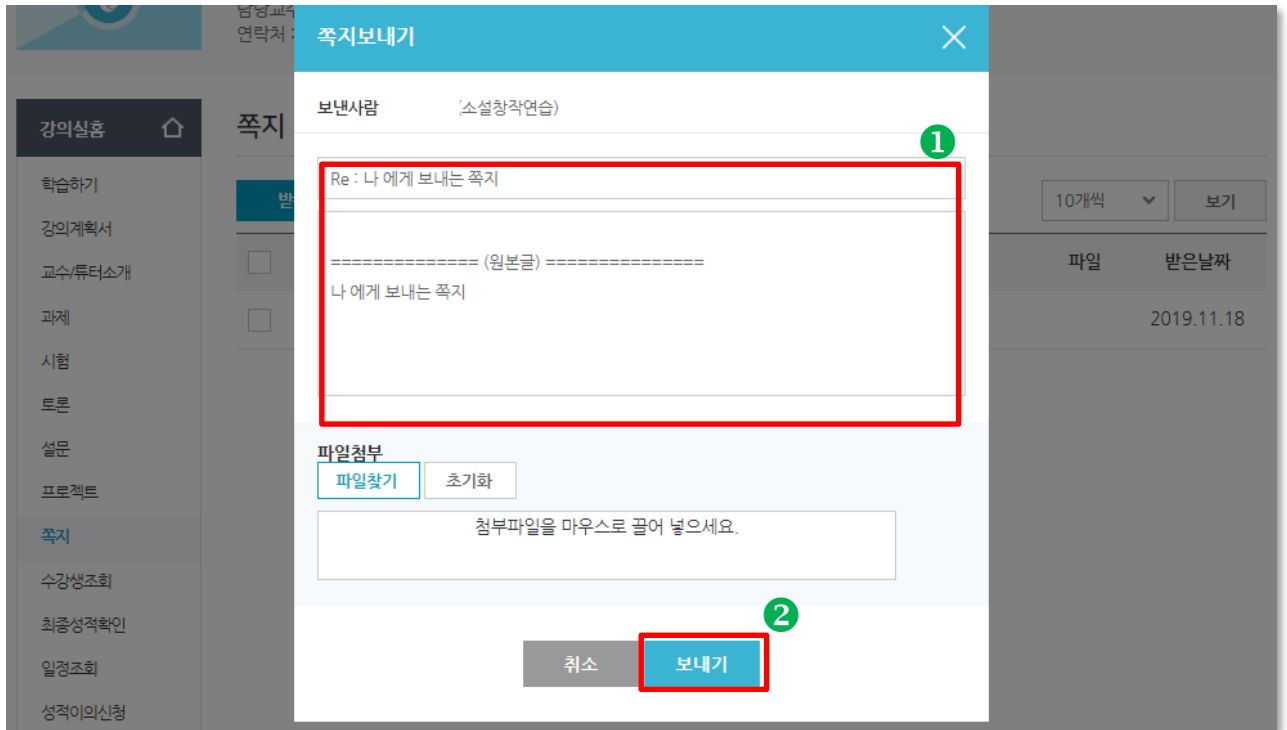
담당교수
연락처 :

강의실홈

학습하기
강의계획서
교수/튜터소개
과제
시험
토론
설문
프로젝트
쪽지
수강생조회
최종성적확인
일정조회
성적이의신청

쪽지

받

10개씩
보기

파일
받은날짜

2019.11.18

쪽지보내기

보낸사람 (소설창작연습)

❶

Re : 나 에게 보내는 쪽지

============== (원본글) ===============
나 에게 보내는 쪽지

파일첨부
파일찾기
초기화

첨부파일을 마우스로 끌어 넣으세요.

❷

취소
보내기